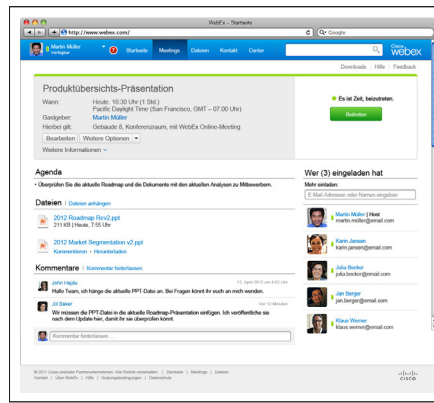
WebEx - Startseite

http://www.webex.com/

Google

Martin Müller
Verfügbar

Startseite Meetings Dateien Kontakt Center

Cisco webex

Downloads | Hilfe | Feedback

Produktübersichts-Präsentation

Wann: Heute, 10:30 Uhr (1 Std.)
Pacific Daylight Time (San Francisco, GMT – 07:00 Uhr)
Gastgeber: Martin Müller
Hierbei gilt: Gebäude 8, Konferenzraum, mit WebEx Online-Meeting

Bearbeiten | Weitere Optionen

Weitere Informationen

Es ist Zeit, beizutreten.

Beitreten

Agenda

• Überprüfen Sie die aktuelle Roadmap und die Dokumente mit den aktuellen Analysen zu Mitbewerbern.

Dateien | Dateien anhängen

2012 Roadmap Rev2.ppt
211 KB | Heute, 7:55 Uhr

2012 Market Segmentation v2.ppt
Kommentieren • Herunterladen

Kommentare | Kommentar hinterlassen

John Hajdu
12. April 2013 um 9:03 Uhr
Hallo Team, ich hänge die aktuelle PPT-Datei an. Bei Fragen könnt ihr euch an mich wenden.

Jill Baker
Vor 12 Minuten
Wir müssen die PPT-Datei in die aktuelle Roadmap-Präsentation einfügen. Ich veröffentliche sie nach dem Update hier, damit ihr sie überprüfen könnt.

Kommentar hinterlassen ...

Wer (3) eingeladen hat

Mehr einladen:

E-Mail-Adressen oder Namen eingeben

Martin Müller | Host
martin.müller@email.com

Karin Jansen
karin.jansen@email.com

Julia Becker
julia.becker@email.com

Jan Berger
jan.berger@email.com

Klaus Werner
klaus.werner@email.com

© 2011 Cisco und/oder Partnerunternehmen. Alle Rechte vorbehalten. | Startseite | Meetings | Dateien
Kontakt | Über WebEx | Hilfe | Nutzungsbedingungen | Datenschutz

cisco